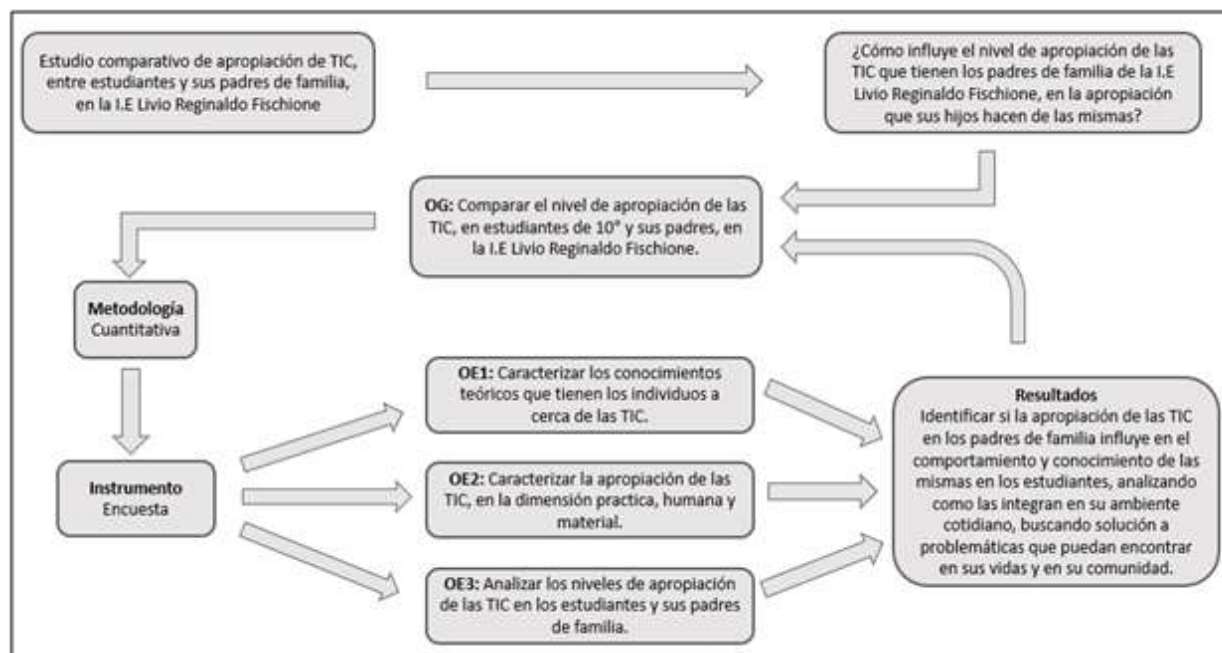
Estudio comparativo de apropiación de TIC, entre estudiantes y sus padres de familia, en la I.E Livio Reginaldo Fischione

¿Cómo influye el nivel de apropiación de las TIC que tienen los padres de familia de la I.E Livio Reginaldo Fischione, en la apropiación que sus hijos hacen de las mismas?

OG: Comparar el nivel de apropiación de las TIC, en estudiantes de 10° y sus padres, en la I.E Livio Reginaldo Fischione.

Metodología Cuantitativa

Instrumento Encuesta

OE1: Caracterizar los conocimientos teóricos que tienen los individuos a cerca de las TIC.

OE2: Caracterizar la apropiación de las TIC, en la dimensión practica, humana y material.

OE3: Analizar los niveles de apropiación de las TIC en los estudiantes y sus padres de familia.

Resultados
Identificar si la apropiación de las TIC en los padres de familia influye en el comportamiento y conocimiento de las mismas en los estudiantes, analizando como las integran en su ambiente cotidiano, buscando solución a problemáticas que puedan encontrar en sus vidas y en su comunidad.